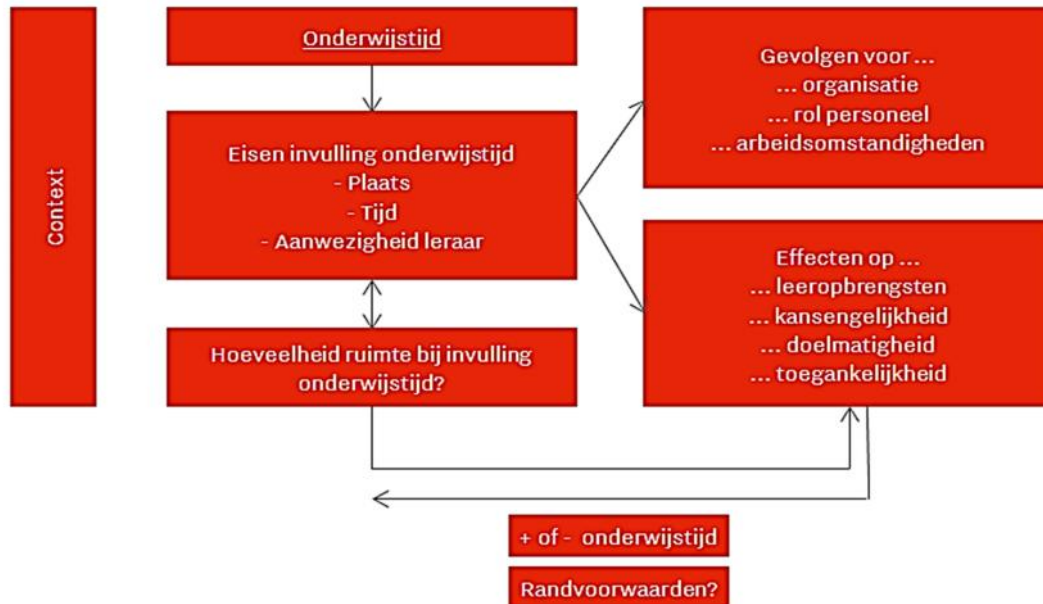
Context

Onderwijstijd

Eisen invulling onderwijstijd
- Plaats
- Tijd
- Aanwezigheid leraar

Hoeveelheid ruimte bij invulling onderwijstijd?

Gevolgen voor …
… organisatie
… rol personeel
… arbeidsomstandigheden

Effecten op …
… leeropbrengsten
… kansengelijkheid
… doelmatigheid
… toegankelijkheid

+ of - onderwijstijd

Randvoorwaarden?